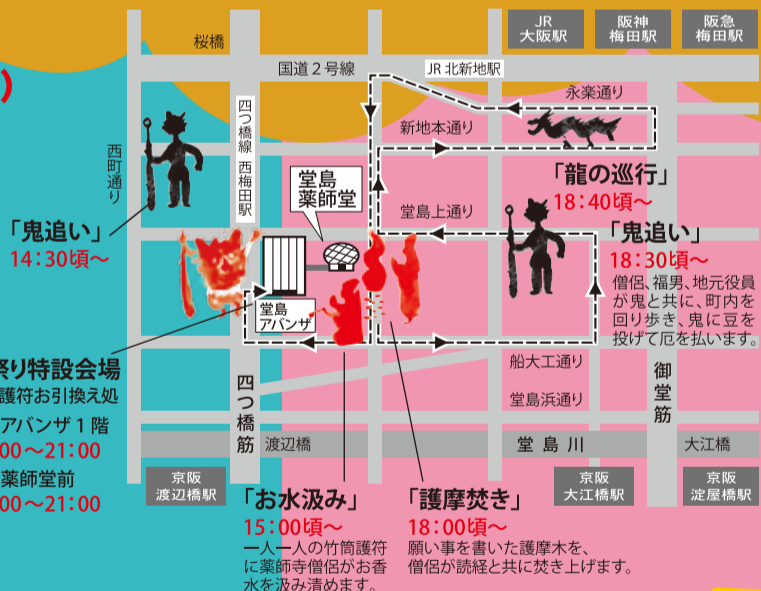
JR
大阪駅

阪神
梅田駅

阪急
梅田駅

桜橋

国道２号線

JR 北新地駅

永楽通り

西町通り

四つ橋線 西梅田駅

新地本通り

「龍の巡行」
18:40頃〜

堂島
薬師堂

堂島上通り

「鬼追い」
14:30頃〜

「鬼追い」
18:30頃〜
僧侶、福男、地元役員が鬼と共に、町内を回り歩き、鬼に豆を投げて厄を払います。

堂島
アバンザ

祭り特設会場
護符お引換え処
アバンザ１階
00〜21:00
薬師堂前
00〜21:00

船大工通り

堂島浜通り

御堂筋

四つ橋筋

渡辺橋

堂島川

大江橋

京阪
渡辺橋駅

京阪
大江橋駅

京阪
淀屋橋駅

「お水汲み」
15:00頃〜
一人一人の竹筒護符に薬師寺僧侶がお香水を汲み清めます。

「護摩焚き」
18:00頃〜
願い事を書いた護摩木を、僧侶が読経と共に焚き上げます。